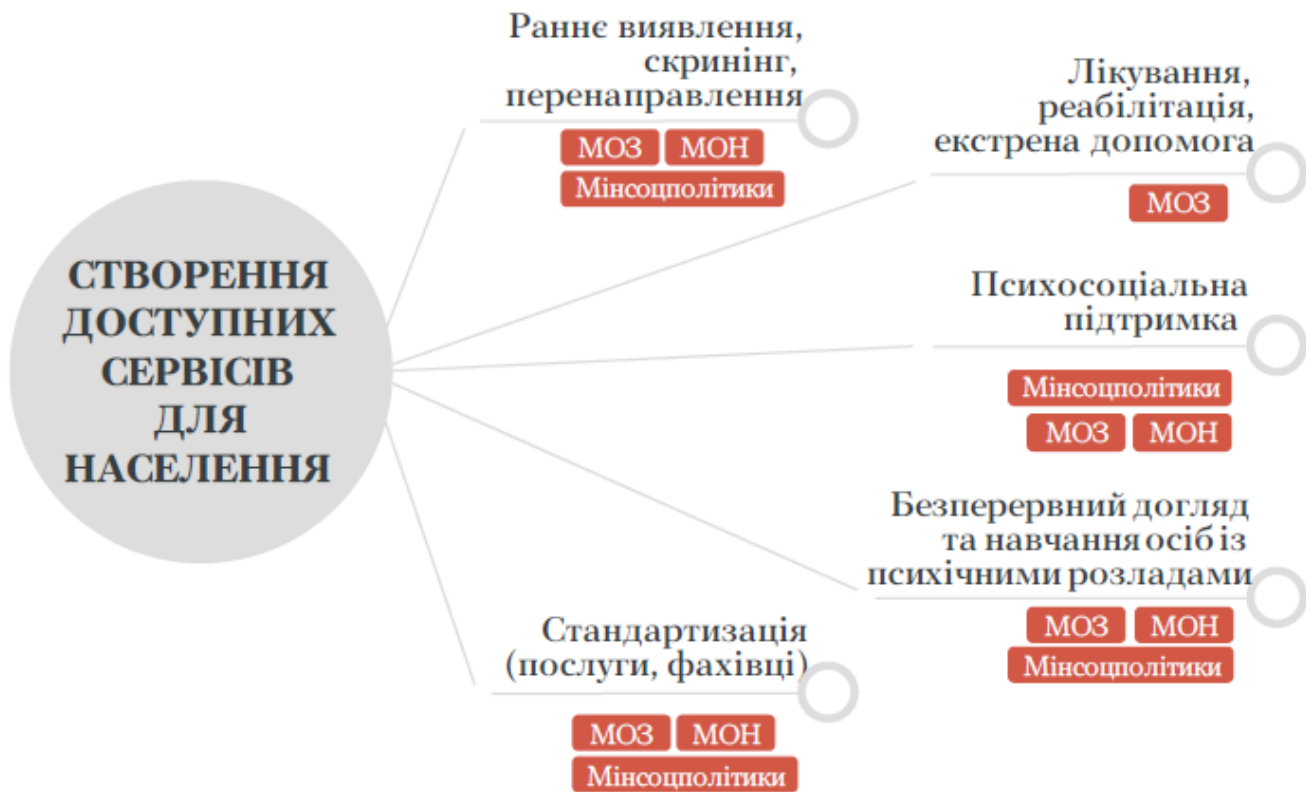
СТВОРЕННЯ ДОСТУПНИХ СЕРВІСІВ ДЛЯ НАСЕЛЕННЯ

Раннє виявлення, скринінг, перенаправлення

МОЗ МОН

Мінсоцполітики

Лікування, реабілітація, екстрена допомога

МОЗ

Психосоціальна підтримка

Мінсоцполітики

МОЗ МОН

Безперервний догляд та навчання осіб із психічними розладами

МОЗ МОН

Мінсоцполітики

Стандартизація (послуги, фахівці)

МОЗ МОН

Мінсоцполітики